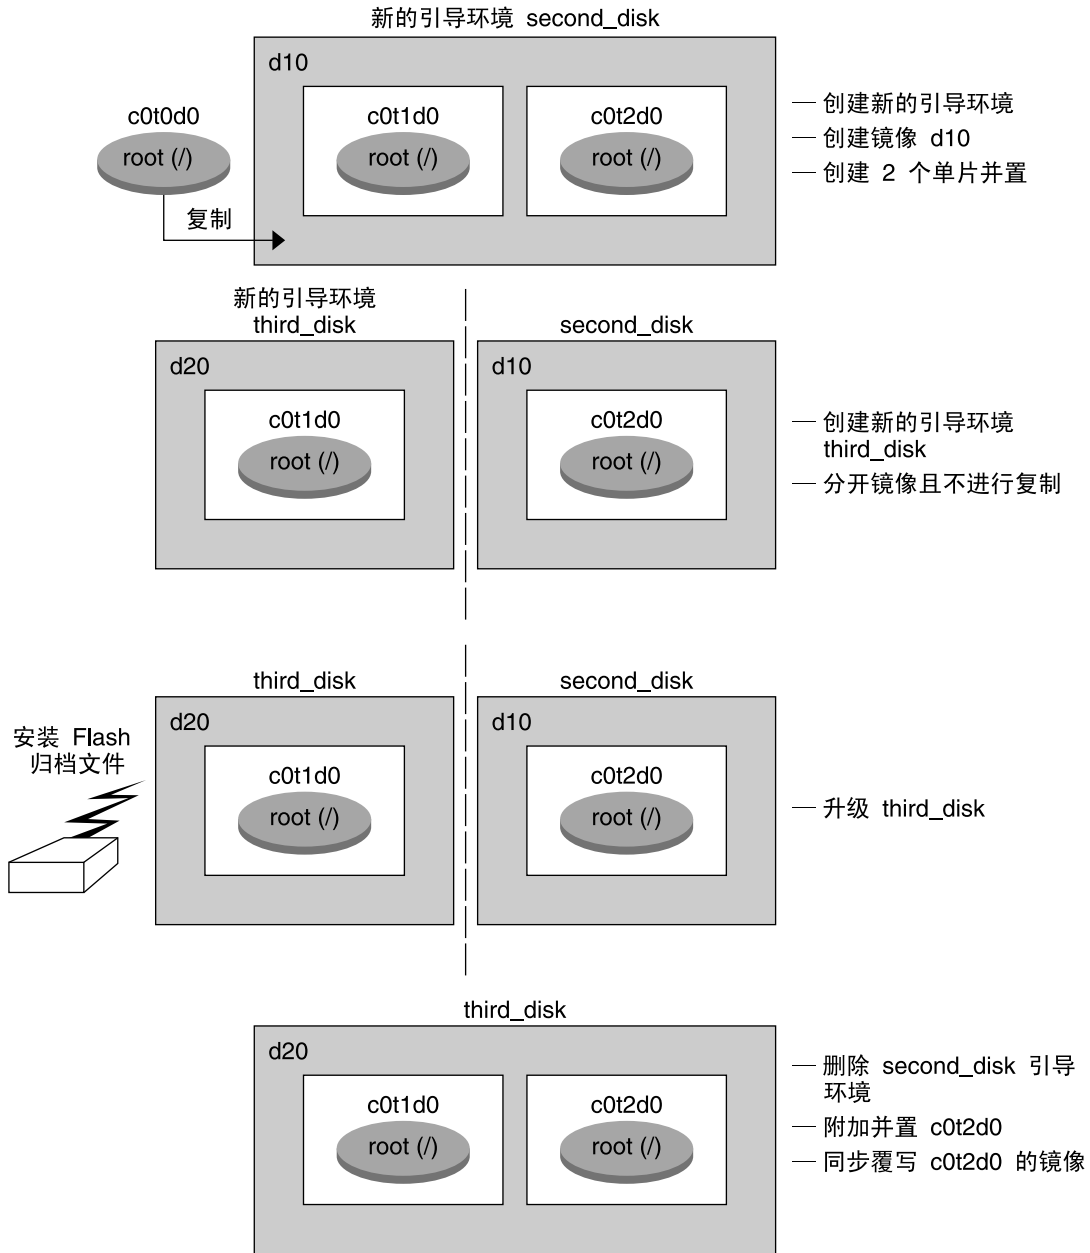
新的引导环境 second_disk

d10

c0t0d0
root (/)

复制

c0t1d0
root (/)

c0t2d0
root (/)

— 创建新的引导环境
— 创建镜像 d10
— 创建 2 个单片并置

新的引导环境
third_disk

d20

c0t1d0
root (/)

second_disk

d10

c0t2d0
root (/)

— 创建新的引导环境 third_disk
— 分开镜像且不进行复制

安装 Flash
归档文件

third_disk

d20

c0t1d0
root (/)

second_disk

d10

c0t2d0
root (/)

— 升级 third_disk

third_disk

d20

c0t1d0
root (/)

c0t2d0
root (/)

— 删除 second_disk 引导环境
— 附加并置 c0t2d0
— 同步覆写 c0t2d0 的镜像